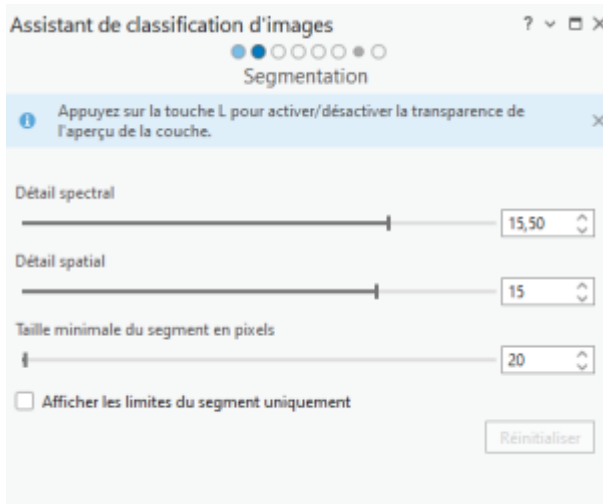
Assistant de classification d'images ? ⌄ □ ×

Segmentation

Appuyez sur la touche L pour activer/désactiver la transparence de l'aperçu de la couche. ×

Détail spectral

15,50

Détail spatial

15

Taille minimale du segment en pixels

20

Afficher les limites du segment uniquement

Réinitialiser